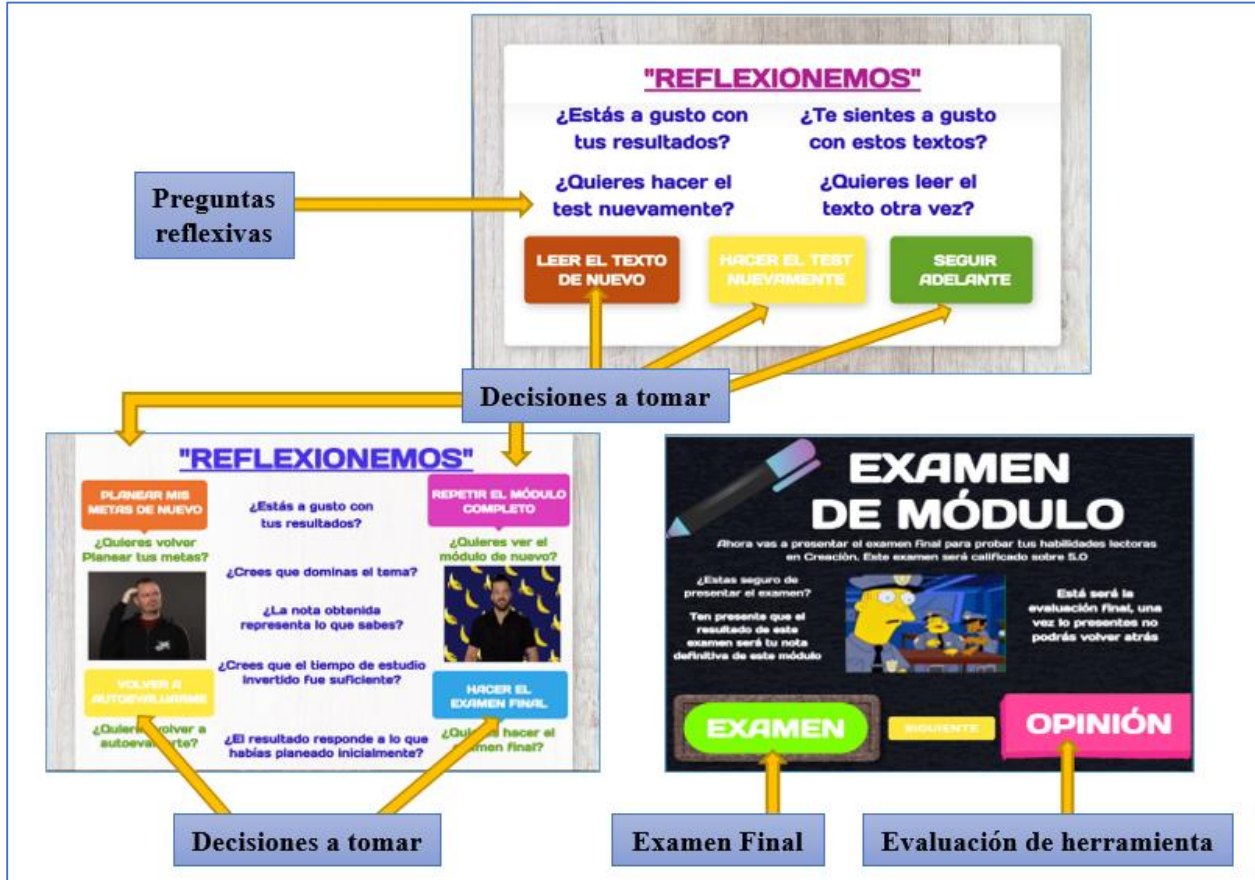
"REFLEXIONEMOS"

¿Estás a gusto con tus resultados?

¿Te sientes a gusto con estos textos?

¿Quieres hacer el test nuevamente?

¿Quieres leer el texto otra vez?

LEER EL TEXTO DE NUEVO

HACER EL TEST NUEVAMENTE

SEGUIR ADELANTE

Preguntas reflexivas

Decisiones a tomar

"REFLEXIONEMOS"

PLANEAR MIS METAS DE NUEVO

¿Quieres volver Planear tus metas?

¿Estás a gusto con tus resultados?

¿Crees que dominas el tema?

¿La nota obtenida representa lo que sabes?

¿Crees que el tiempo de estudio invertido fue suficiente?

¿El resultado responde a lo que habías planeado inicialmente?

REPETIR EL MÓDULO COMPLETO

¿Quieres ver el módulo de nuevo?

VOLVER A AUTOEVALUARME

¿Quieres volver a autoeva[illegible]rte?

HACER EL EXAMEN FINAL

¿Qui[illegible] hacer el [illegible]men final?

EXAMEN DE MÓDULO

Ahora vas a presentar el examen final para probar tus habilidades lectoras en Creación. Este examen será calificado sobre 5.0

¿Estas seguro de presentar el examen?

Ten presente que el resultado de este examen será tu nota definitiva de este módulo

Está será la evaluación final, una vez lo presentes no podrás volver atrás

EXAMEN

SIGUIENTE

OPINIÓN

Decisiones a tomar

Examen Final

Evaluación de herramienta